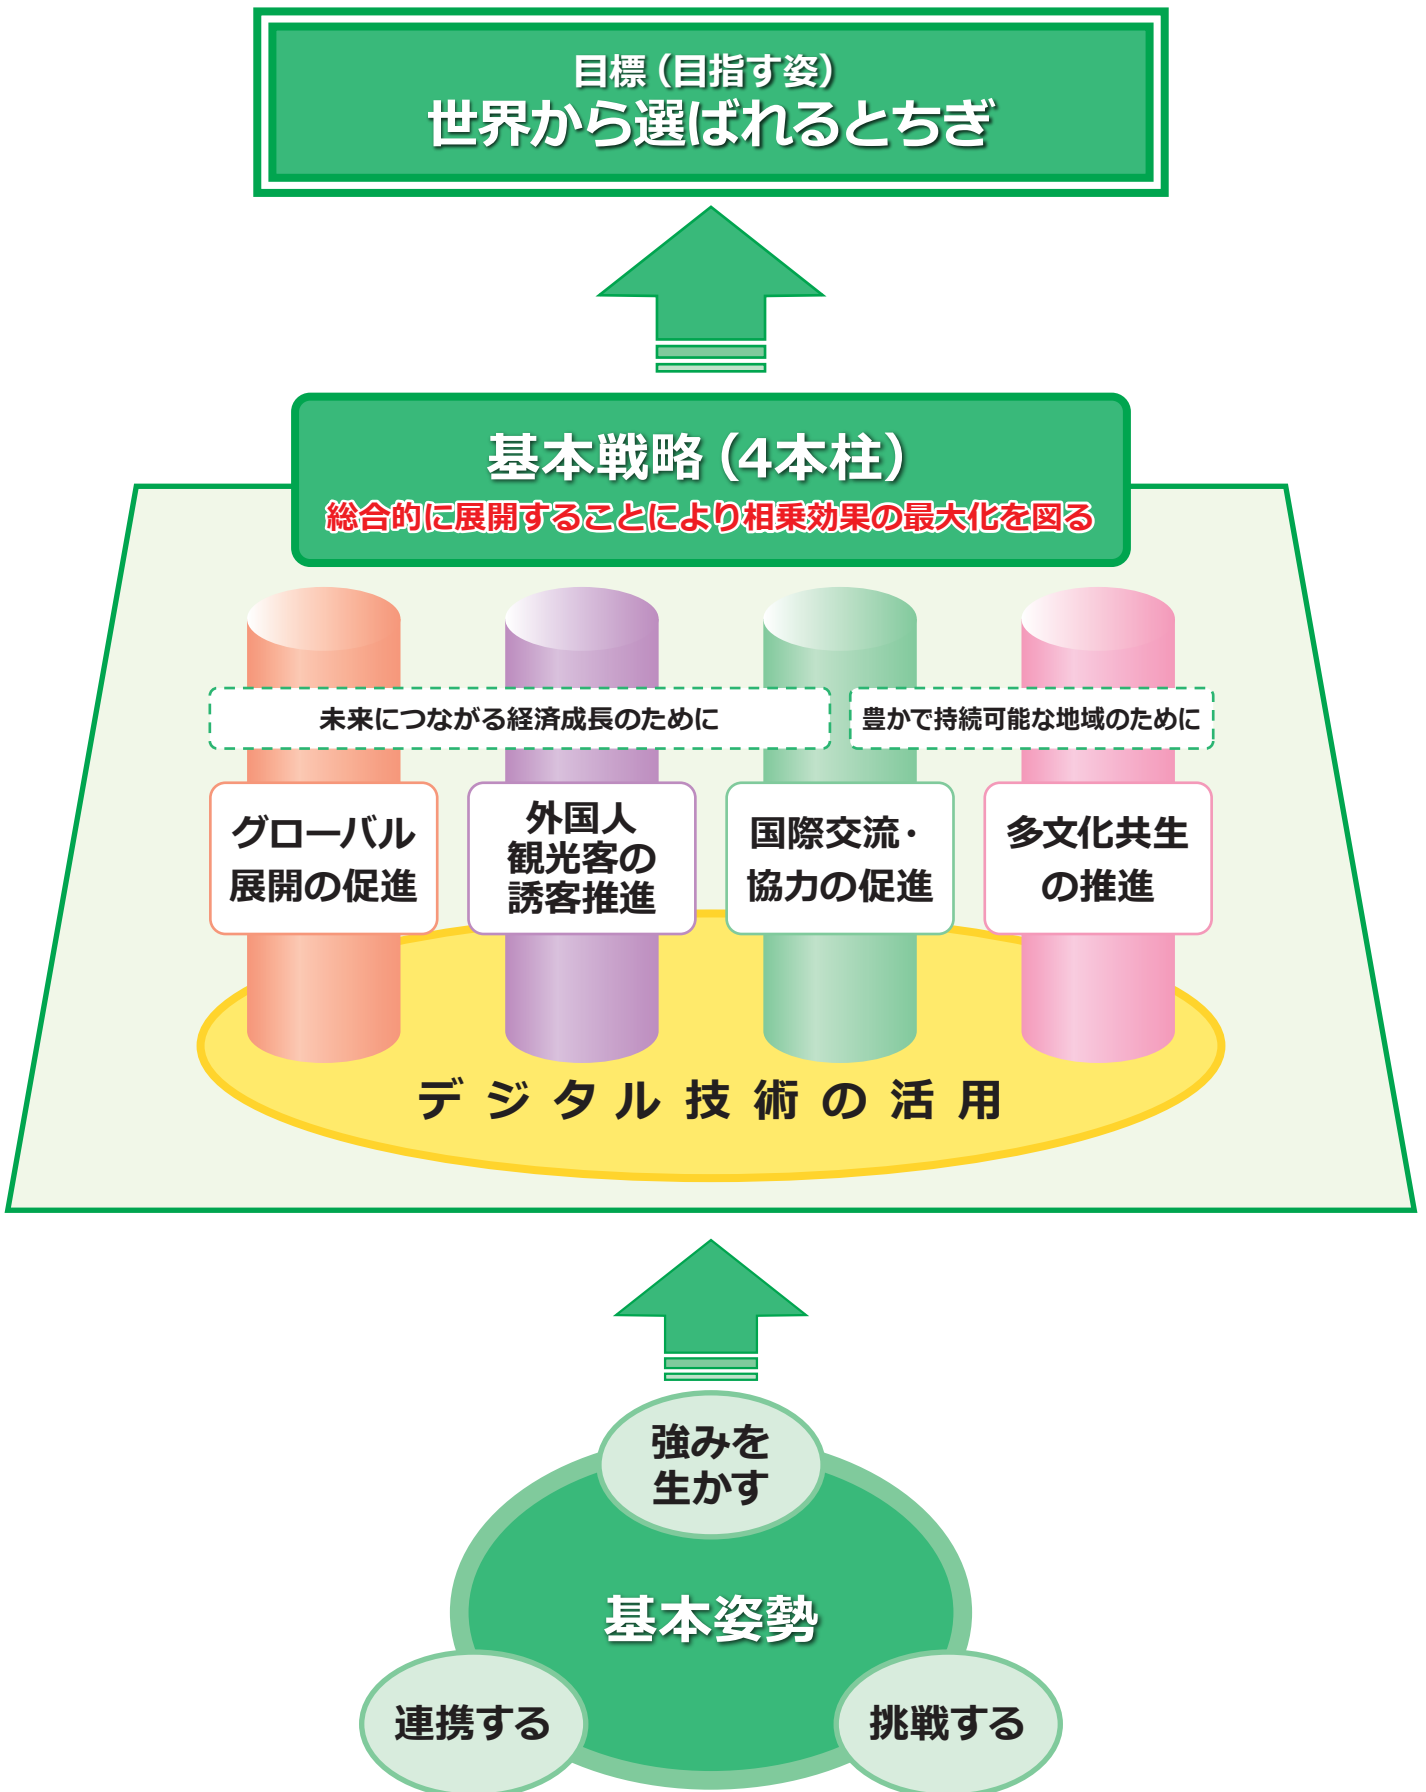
目標（目指す姿）
世界から選ばれるとちぎ

基本戦略（4本柱）
総合的に展開することにより相乗効果の最大化を図る

未来につながる経済成長のために

豊かで持続可能な地域のために

グローバル展開の促進

外国人観光客の誘客推進

国際交流・協力の促進

多文化共生の推進

デジタル技術の活用

強みを生かす

基本姿勢

連携する

挑戦する